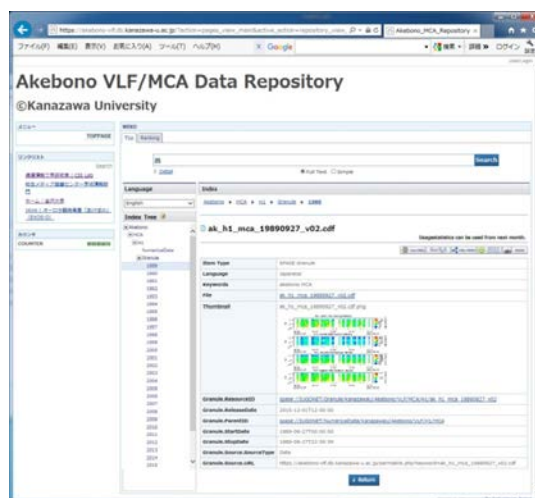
https://akebono-vlf.db.kanazawa-u.ac.jp/?action=pages_view_main&active_action=repository_view_ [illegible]
Akebono_MCA_Repository ×

ファイル(F) 編集(E) 表示(V) お気に入り(A) ツール(T) ヘルプ(H)
Google
ログイン

Akebono VLF/MCA Data Repository
©Kanazawa University

TOPPAGE

COUNTER

Top Ranking

Search

Full Text Simple

Language

English

Index

Akebono » MCA » H1 » Granule » 1989

Index Tree

Akebono
MCA
H1
Granule
1989
1990
1991
1992
1993
1994
1995
1996
1997
1998
1999
2000
2001
2002
2003
2004
2005
2006
2007
2008
2009
2010
2011
2012
2013

ak_h1_mca_19890927_v02.cdf

Usagestatistics can be used from next month.

| Item Type | SPASE Granule |
|---|---|
| Language | Japanese |
| Keywords | akebono MCA |
| File | ak_h1_mca_19890927_v02.cdf |
| Thumbnail | ak_h1_mca_19890927_v02.cdf.png |
| Granule.ResourceID | spase://IUGONET/Granule/Kanazawa/Akebono/VLF/MCA/H1/ak_h1_mca_19890927_v02 |
| Granule.ReleaseDate | 2015-12-01T12:00:00 |
| Granule.ParentID | spase://IUGONET/NumericalData/Kanazawa/Akebono/VLF/MCA/H1 |
| Granule.StartDate | 1989-09-27T00:00:00 |
| Granule.StopDate | 1989-09-27T23:59:59 |
| Granule.Source.SourceType | Data |
| Granule.Source.URL | https://akebono-vlf.db.kanazawa-u.ac.jp/permalink.php?keyword=ak_h1_mca_19890927_v02.cdf |

Return